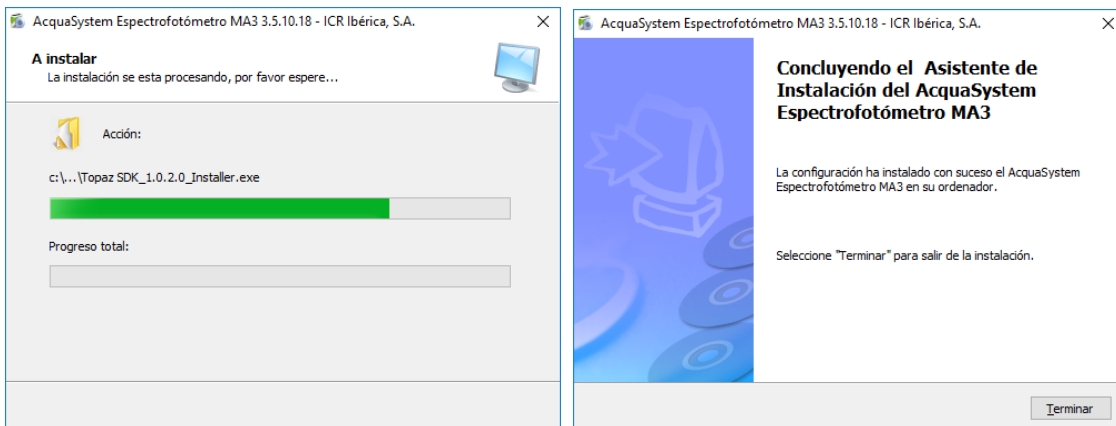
AcquaSystem Espectrofotómetro MA3 3.5.10.18 - ICR Ibérica, S.A.

A instalar
La instalación se esta procesando, por favor espere...

Acción:

c:\...\Topaz SDK_1.0.2.0_Installer.exe

Progreso total:

AcquaSystem Espectrofotómetro MA3 3.5.10.18 - ICR Ibérica, S.A.

Concluyendo el Asistente de Instalación del AcquaSystem Espectrofotómetro MA3

La configuración ha instalado con suceso el AcquaSystem Espectrofotómetro MA3 en su ordenador.

Seleccione "Terminar" para salir de la instalación.

Terminar